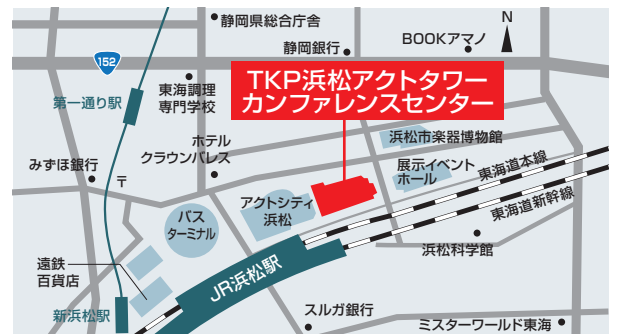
静岡県総合庁舎
N
静岡銀行
BOOKアマノ
152
TKP浜松アクトタワー
カンファレンスセンター
第一通り駅
東海調理
専門学校
浜松市楽器博物館
ホテル
クラウンパレス
展示イベント
ホール
東海道本線
みずほ銀行
〒
アクトシティ
浜松
東海道新幹線
バス
ターミナル
浜松科学館
遠鉄
百貨店
JR浜松駅
新浜松駅
スルガ銀行
ミスターワールド東海